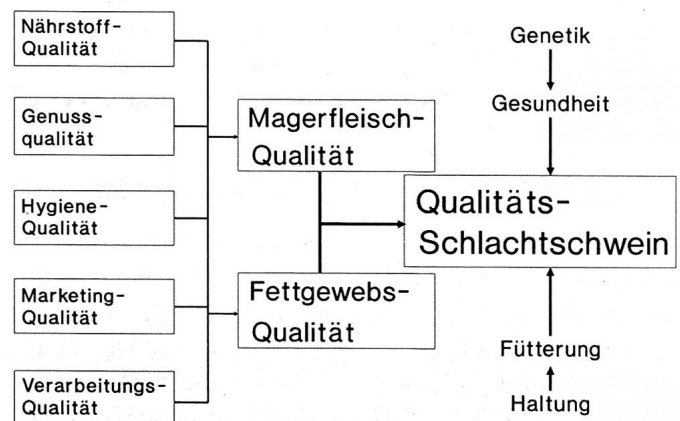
Nährstoff-Qualität

Genuss-qualität

Hygiene-Qualität

Marketing-Qualität

Verarbeitungs-Qualität

Magerfleisch-Qualität

Fettgewebs-Qualität

Genetik

Gesundheit

Qualitäts-Schlachtschwein

Fütterung

Haltung